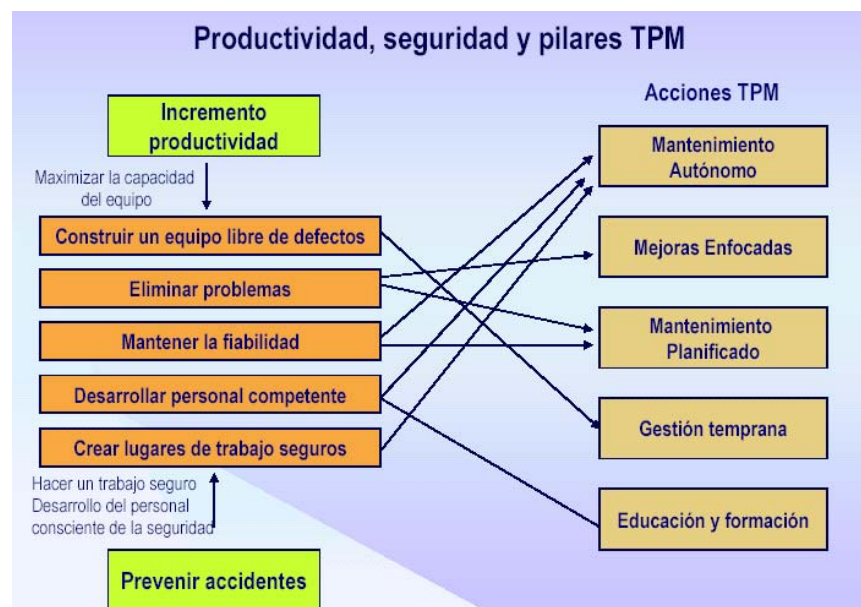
Productividad, seguridad y pilares TPM

Incremento productividad

Maximizar la capacidad del equipo

Construir un equipo libre de defectos

Eliminar problemas

Mantener la fiabilidad

Desarrollar personal competente

Crear lugares de trabajo seguros

Hacer un trabajo seguro
Desarrollo del personal consciente de la seguridad

Prevenir accidentes

Acciones TPM

Mantenimiento Autónomo

Mejoras Enfocadas

Mantenimiento Planificado

Gestión temprana

Educación y formación